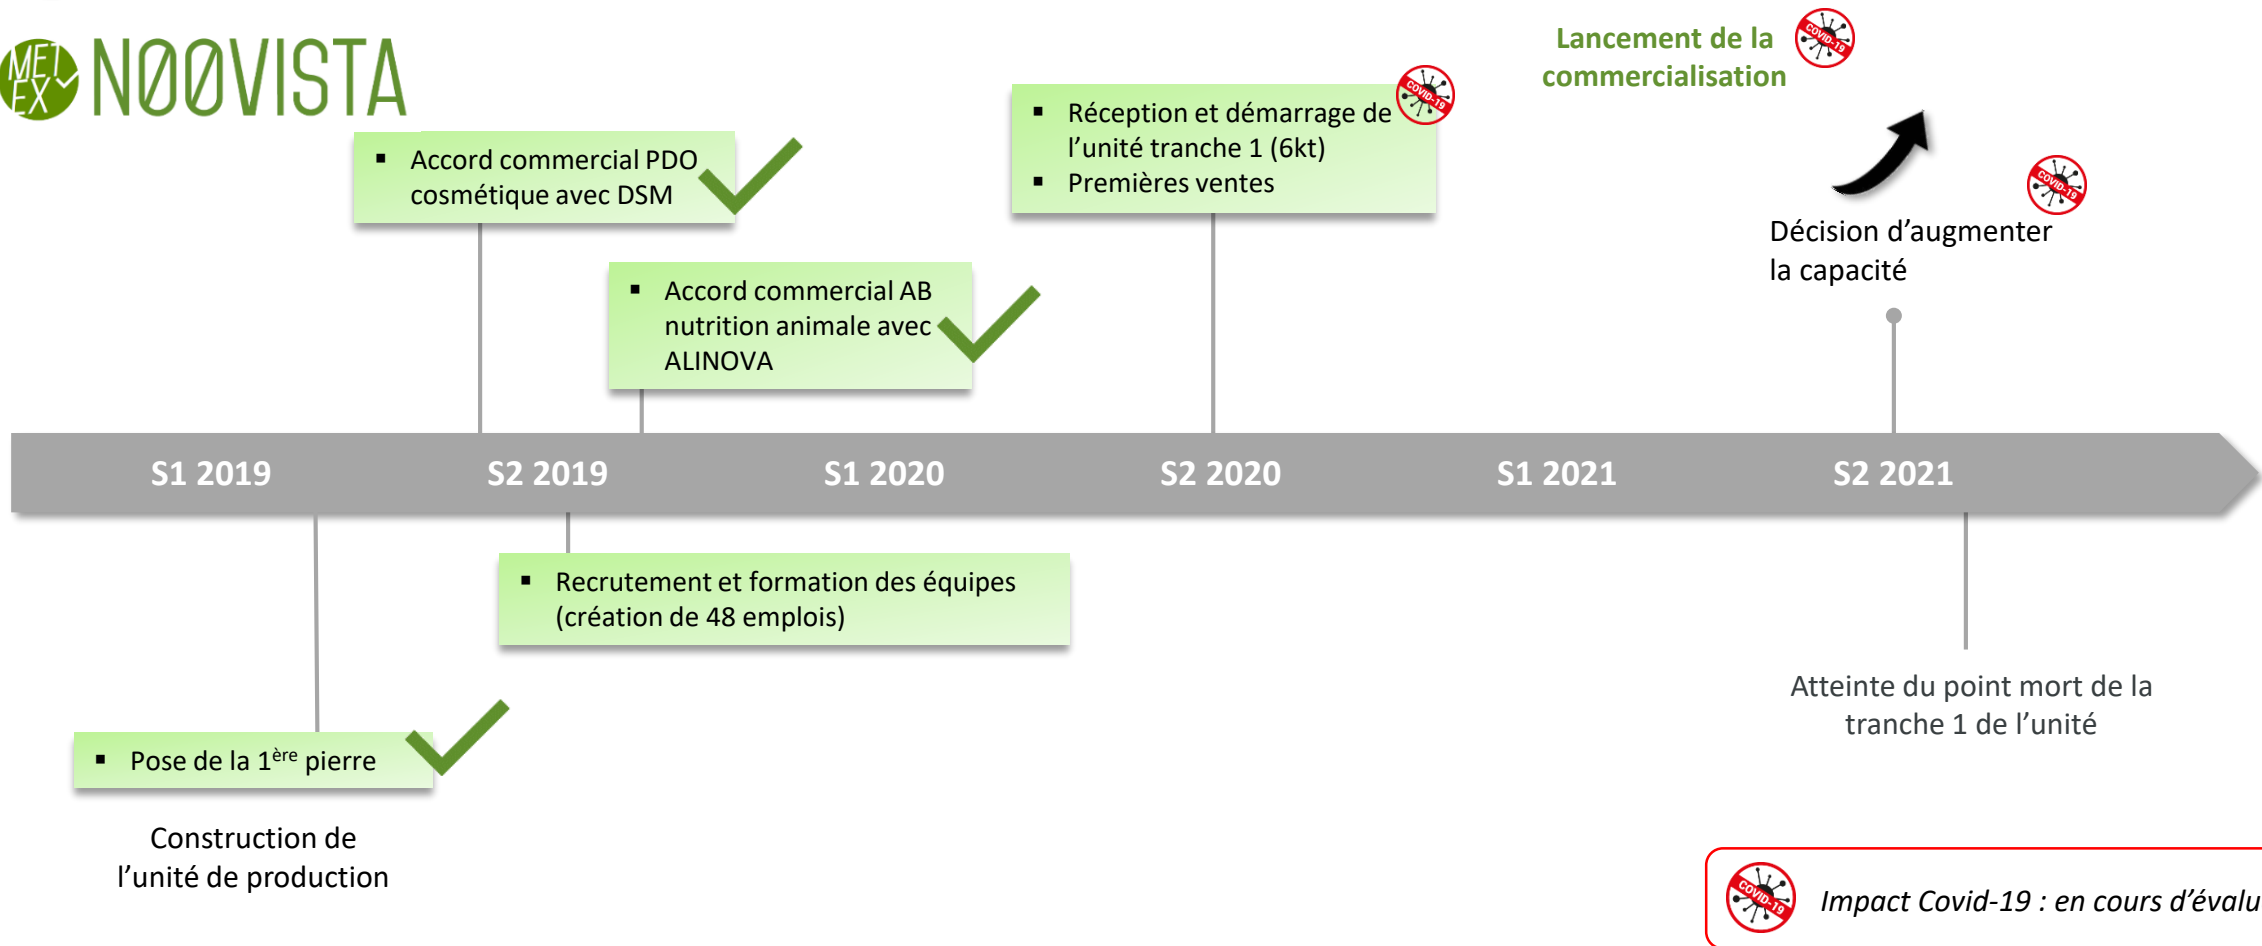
MET EX NØØVISTA

Lancement de la commercialisation

COVID-19

Réception et démarrage de l'unité tranche 1 (6kt)
Premières ventes

COVID-19

Accord commercial PDO cosmétique avec DSM

COVID-19

Décision d'augmenter la capacité

Accord commercial AB nutrition animale avec ALINOVA

S1 2019
S2 2019
S1 2020
S2 2020
S1 2021
S2 2021

Recrutement et formation des équipes (création de 48 emplois)

Atteinte du point mort de la tranche 1 de l'unité

Pose de la 1$^{ère}$ pierre

Construction de l'unité de production

COVID-19

*Impact Covid-19 : en cours d'évalu*